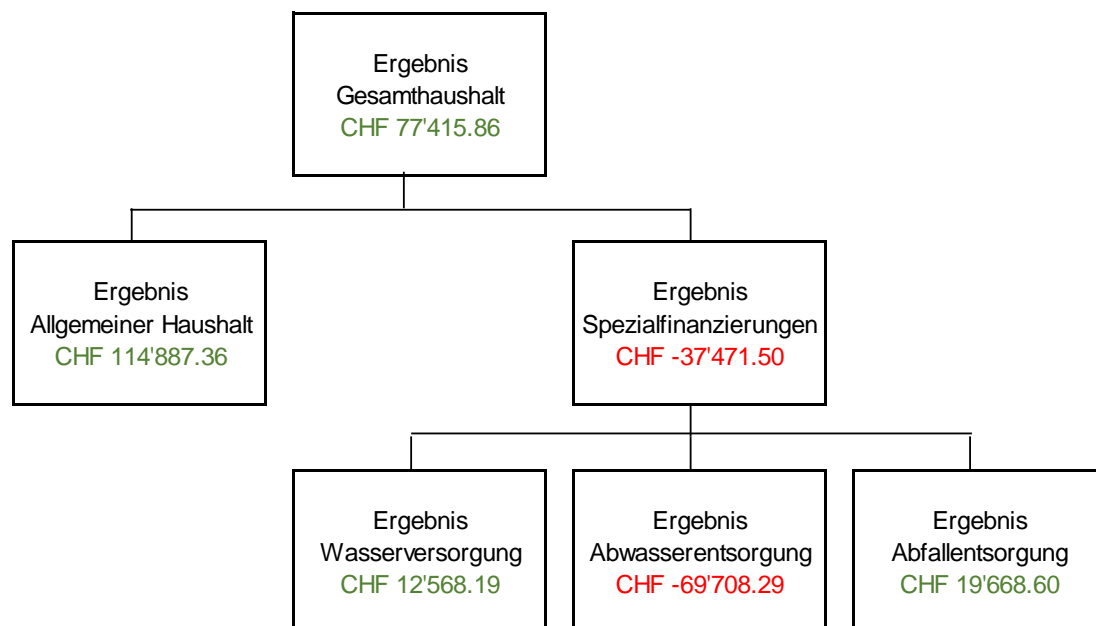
Ergebnis
Gesamthaushalt
CHF 77'415.86

Ergebnis
Allgemeiner Haushalt
CHF 114'887.36

Ergebnis
Spezialfinanzierungen
CHF -37'471.50

Ergebnis
Wasserversorgung
CHF 12'568.19

Ergebnis
Abwasserentsorgung
CHF -69'708.29

Ergebnis
Abfallentsorgung
CHF 19'668.60